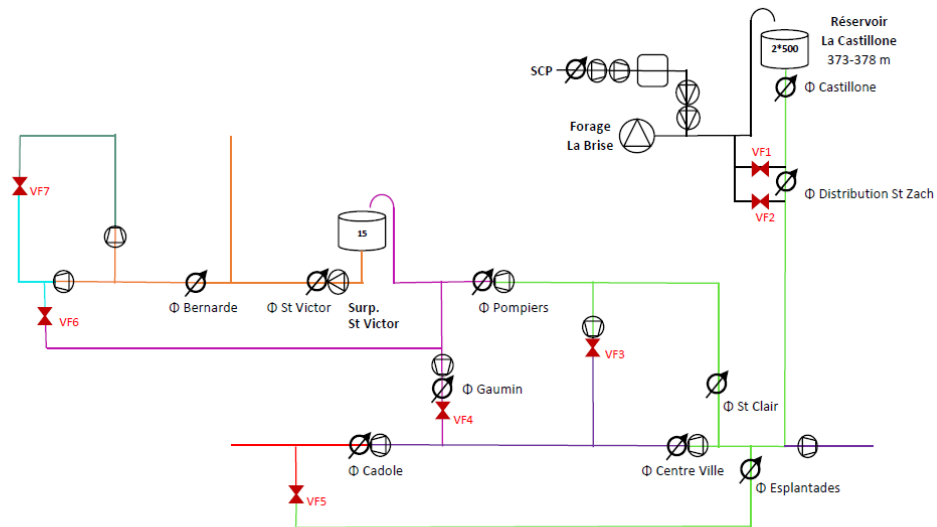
Réservoir
La Castillone
373-378 m

2*500

SCP

Φ Castillone

Forage
La Brise

VF1

Φ Distribution St Zach

VF2

VF7

15

Φ Bernarde

Φ St Victor

Surp.
St Victor

Φ Pompiers

VF6

VF3

Φ Gaumin

VF4

Φ St Clair

Φ Cadole

Φ Centre Ville

Φ Esplantades

VF5